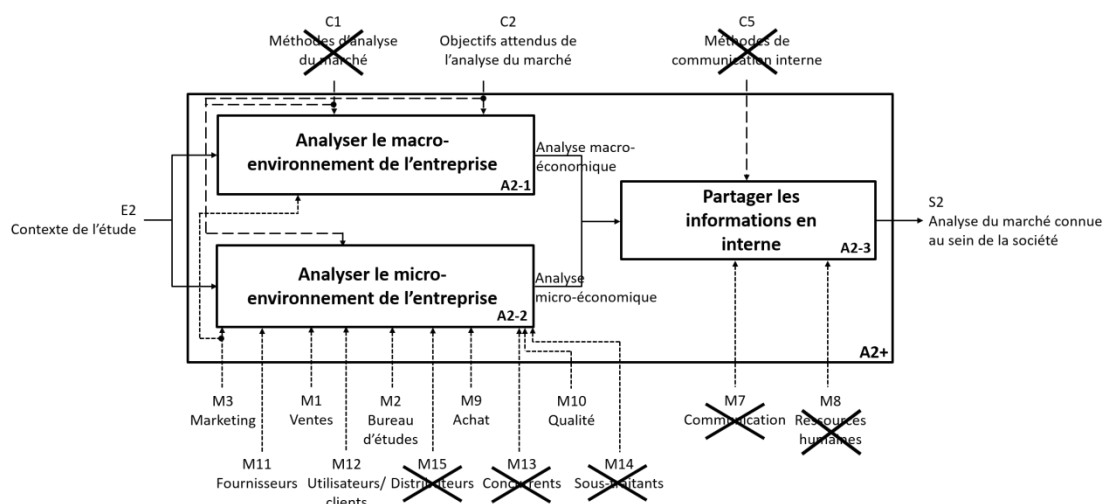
C1
Méthodes d'analyse du marché

C2
Objectifs attendus de l'analyse du marché

C5
Méthodes de communication interne

Analyser le macro-environnement de l'entreprise
A2-1

Analyse macro-économique

Partager les informations en interne
A2-3

S2
Analyse du marché connue au sein de la société

E2
Contexte de l'étude

Analyser le micro-environnement de l'entreprise
A2-2

Analyse micro-économique

A2+

M3
Marketing

M1
Ventes

M2
Bureau d'études

M9
Achat

M10
Qualité

M7
Communication

M8
Ressources humaines

M11
Fournisseurs

M12
Utilisateurs/ clients

M15
Distributeurs

M13
Concurrents

M14
Sous-traitants